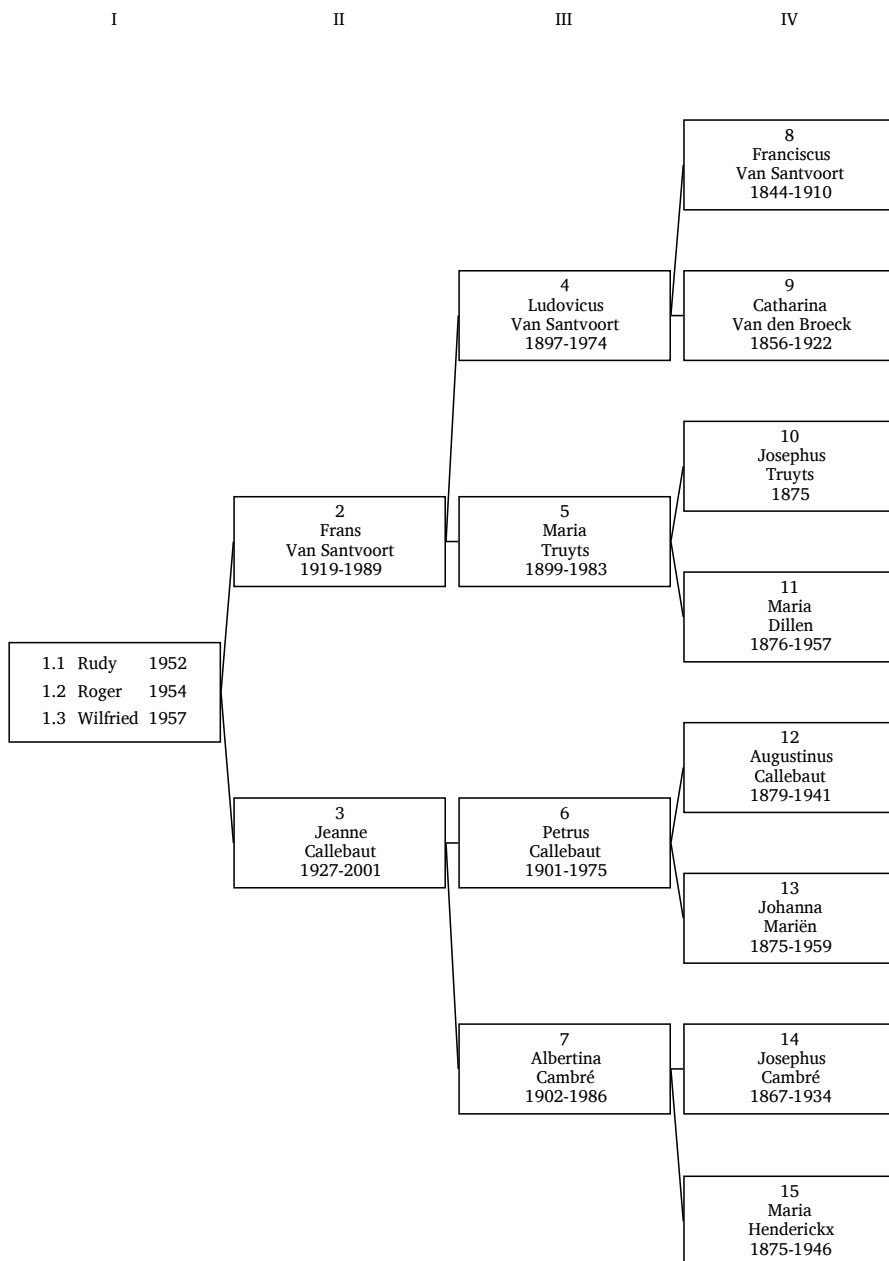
I II III IV

8
Franciscus
Van Santvoort
1844-1910

4
Ludovicus
Van Santvoort
1897-1974

9
Catharina
Van den Broeck
1856-1922

10
Josephus
Truyts
1875

2
Frans
Van Santvoort
1919-1989

5
Maria
Truyts
1899-1983

11
Maria
Dillen
1876-1957

1.1 Rudy 1952
1.2 Roger 1954
1.3 Wilfried 1957

12
Augustinus
Callebaut
1879-1941

3
Jeanne
Callebaut
1927-2001

6
Petrus
Callebaut
1901-1975

13
Johanna
Mariën
1875-1959

7
Albertina
Cambré
1902-1986

14
Josephus
Cambré
1867-1934

15
Maria
Henderickx
1875-1946